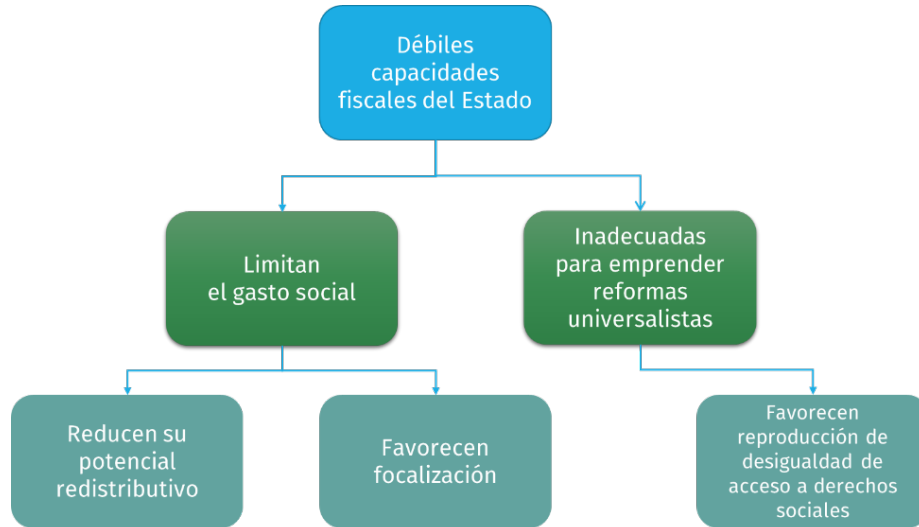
Débiles capacidades fiscales del Estado

Limitan el gasto social

Inadecuadas para emprender reformas universalistas

Reducen su potencial redistributivo

Favorecen focalización

Favorecen reproducción de desigualdad de acceso a derechos sociales